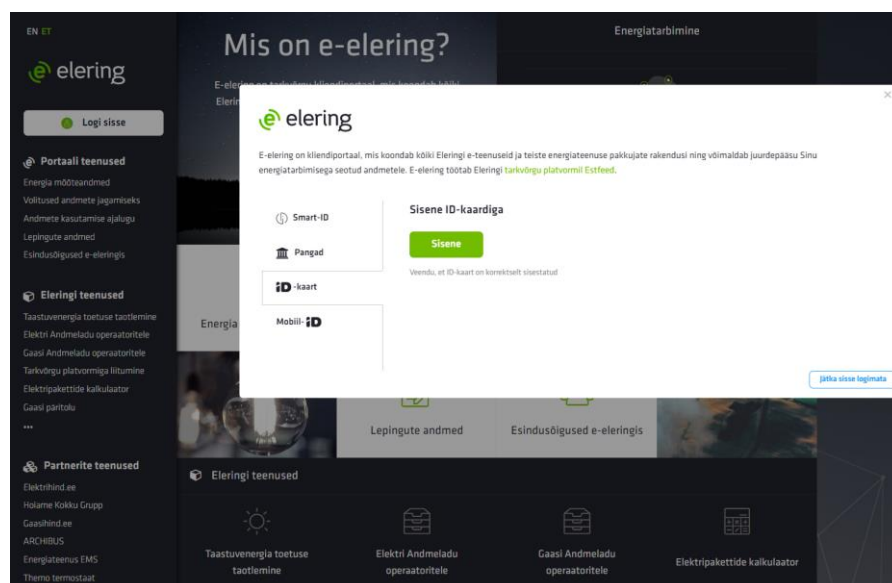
EN ET

elering

Logi sisse

Portaali teenused

Energia mõõteandmed
Volitused andmete jagamiseks
Andmete kasutamise ajalugu
Lepingute andmed
Esindusõigused e-eleringis

Eleringi teenused

Taastuvenergia toetuse taotlemine
Elektri Andmeladu operaatoritele
Gaasi Andmeladu operaatoritele
Tarkvõrgu platvormiga liitumine
Elektripakettide kalkulaator
Gaasi päritolu
...

Partnerite teenused

Elektrihind.ee
Holame Kokku Grupp
Gaasihind.ee
ARCHIBUS
Energiateenus EMS
Themo termostaat

Mis on e-elering?

E-elering on tarkvõrgu kliendiportaal, mis koondab kõiki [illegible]

Energiatarbimine

Energia

Lepingute andmed

Esindusõigused e-eleringis

Eleringi teenused

Taastuvenergia toetuse taotlemine

Elektri Andmeladu operaatoritele

Gaasi Andmeladu operaatoritele

Elektripakettide kalkulaator

elering

E-elering on kliendiportaal, mis koondab kõiki Eleringi e-teenuseid ja teiste energiateenuse pakkujate rakendusi ning võimaldab juurdepääsu Sinu energiatarbimisega seotud andmetele. E-elering töötab Eleringi tarkvõrgu platvormil Estfeed.

Smart-ID

Pangad

ID-kaart

Mobiil-ID

Sisene ID-kaardiga

Sisene

Veendu, et ID-kaart on korrektselt sisestatud

Jätka sisse logimata